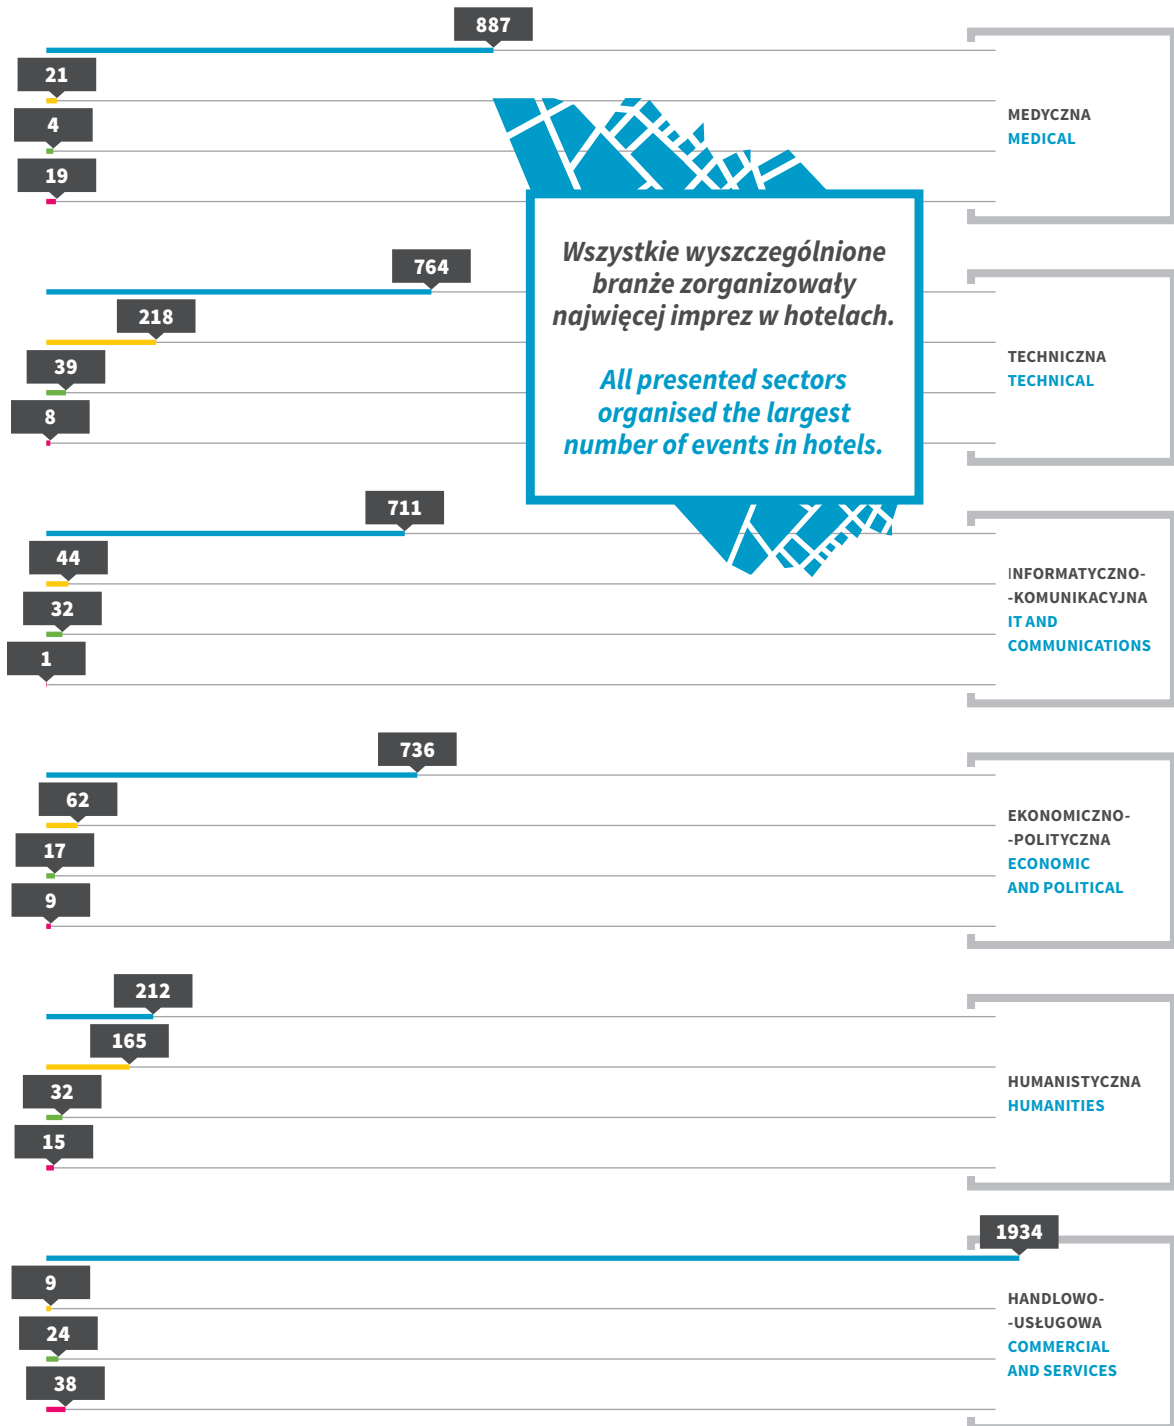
887

21

4

19

MEDYCZNA
MEDICAL

Wszystkie wyszczególnione branże zorganizowały najwięcej imprez w hotelach.

All presented sectors organised the largest number of events in hotels.

764

218

39

8

TECHNICZNA
TECHNICAL

711

44

32

1

INFORMATYCZNO-
-KOMUNIKACYJNA
IT AND
COMMUNICATIONS

736

62

17

9

EKONOMICZNO-
-POLITYCZNA
ECONOMIC
AND POLITICAL

212

165

32

15

HUMANISTYCZNA
HUMANITIES

1934

9

24

38

HANDLOWO-
-USŁUGOWA
COMMERCIAL
AND SERVICES